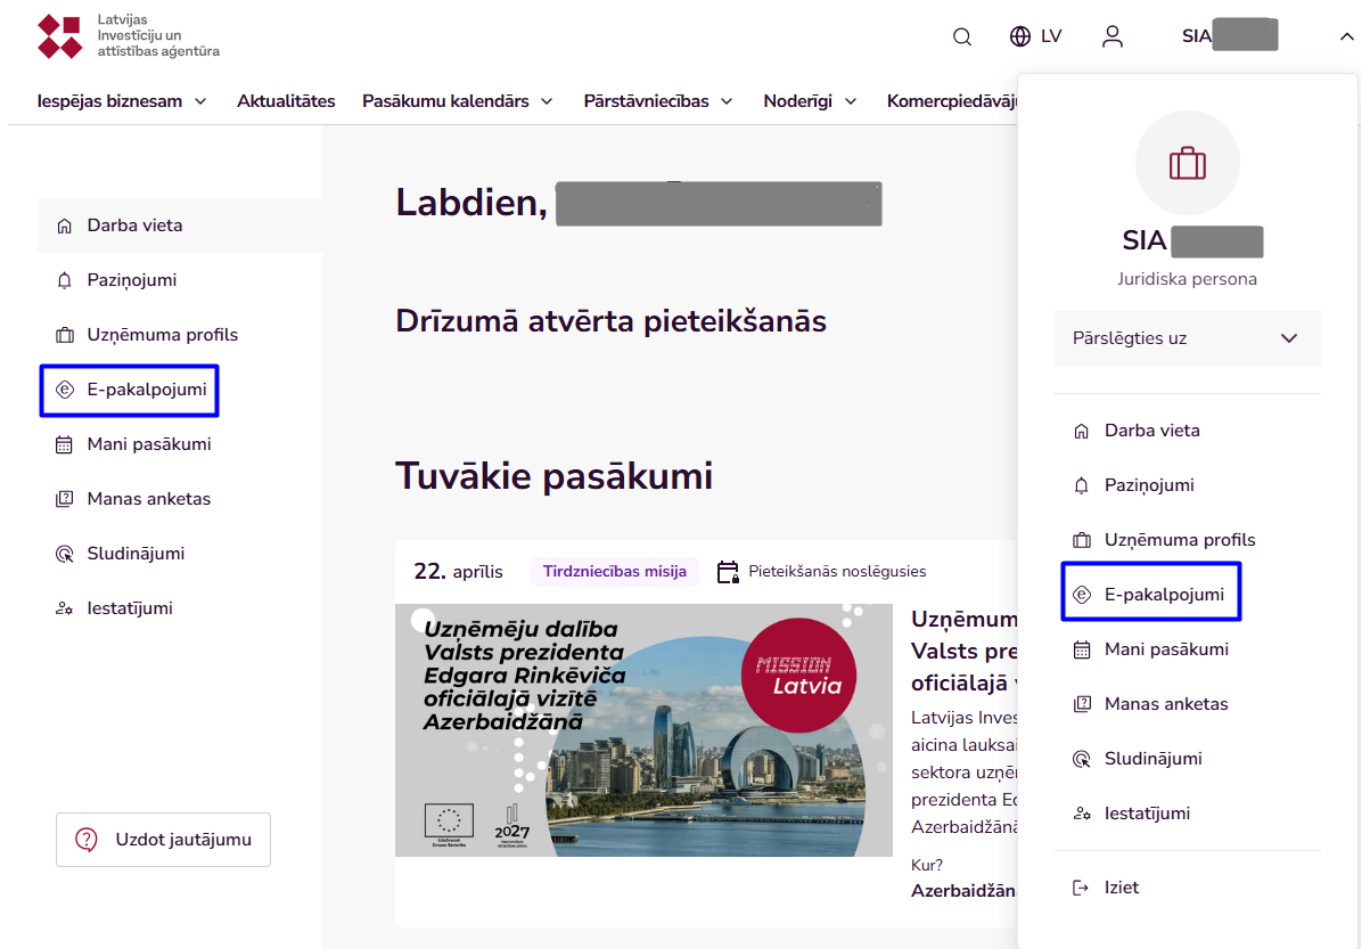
Latvijas Investīciju un attīstības aģentūra

LV

SIA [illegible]

Iespējas biznesam Aktualitātes Pasākumu kalendārs Pārstāvniecības Noderīgi Komercpiedāvāj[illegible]

Darba vieta
Paziņojumi
Uzņēmuma profils
E-pakalpojumi
Mani pasākumi
Manas anketas
Sludinājumi
Iestatījumi

Uzdot jautājumu

Labdien, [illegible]

Drīzumā atvērta pieteikšanās

Tuvākie pasākumi

22. aprīlis Tirdzniecības misija Pieteikšanās noslēgusies

Uzņēmēju dalība Valsts prezidenta Edgara Rinkēviča oficiālajā vizītē Azerbaidžānā

MISSION Latvia

2027

Uzņēmum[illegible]
Valsts pre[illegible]
oficiālajā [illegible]
Latvijas Inves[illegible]
aicina lauksai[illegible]
sektora uzņē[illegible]
prezidenta E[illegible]
Azerbaidžān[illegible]
Kur?
Azerbaidžān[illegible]

SIA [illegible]
Juridiska persona

Pārslēgties uz

Darba vieta
Paziņojumi
Uzņēmuma profils
E-pakalpojumi
Mani pasākumi
Manas anketas
Sludinājumi
Iestatījumi

Iziet